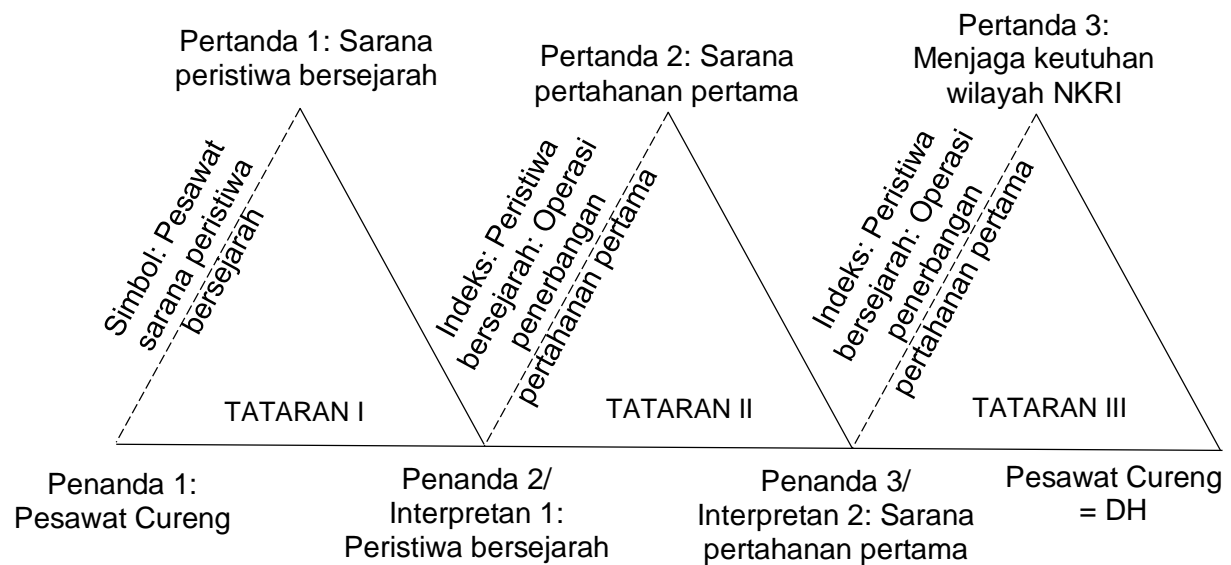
Pertanda 1: Sarana peristiwa bersejarah

Pertanda 2: Sarana pertahanan pertama

Pertanda 3: Menjaga keutuhan wilayah NKRI

Simbol: Pesawat sarana peristiwa bersejarah

TATARAN I

Indeks: Peristiwa bersejarah: Operasi penerbangan pertahanan pertama

TATARAN II

Indeks: Peristiwa bersejarah: Operasi penerbangan pertahanan pertama

TATARAN III

Penanda 1: Pesawat Cureng

Penanda 2/ Interpretan 1: Peristiwa bersejarah

Penanda 3/ Interpretan 2: Sarana pertahanan pertama

Pesawat Cureng = DH